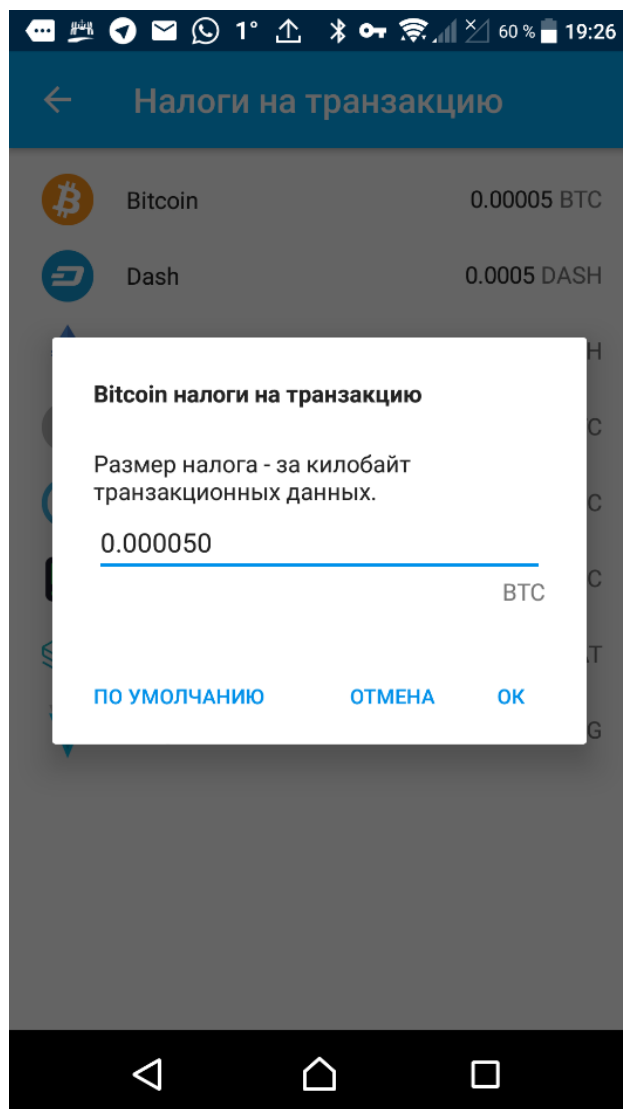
1° 60 % 19:26

Налоги на транзакцию

Bitcoin 0.00005 BTC

Dash 0.0005 DASH

H

C

C

C

T

G

Bitcoin налоги на транзакцию

Размер налога - за килобайт транзакционных данных.

0.000050

BTC

ПО УМОЛЧАНИЮ ОТМЕНА OK